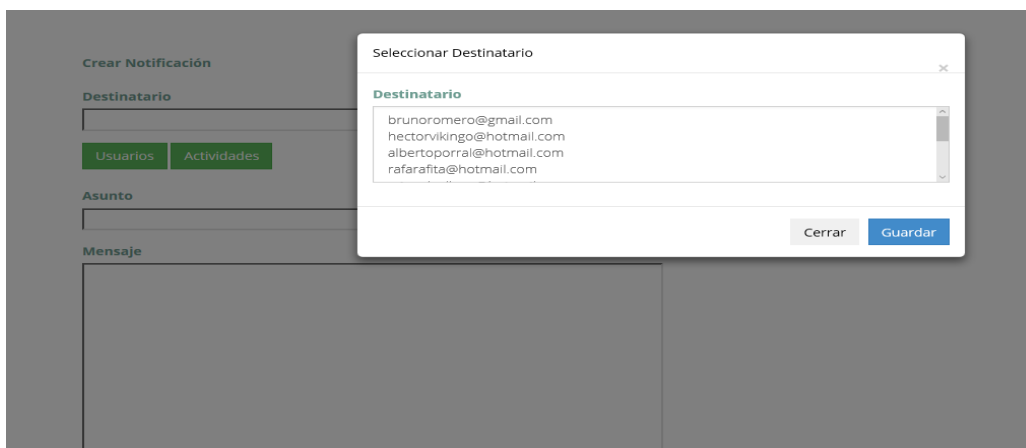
Crear Notificación

Destinatario

Usuarios Actividades

Asunto

Mensaje

Seleccionar Destinatario

×

Destinatario

brunoromero@gmail.com
hectorvikingo@hotmail.com
albertoporral@hotmail.com
rafarafita@hotmail.com
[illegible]

Cerrar Guardar